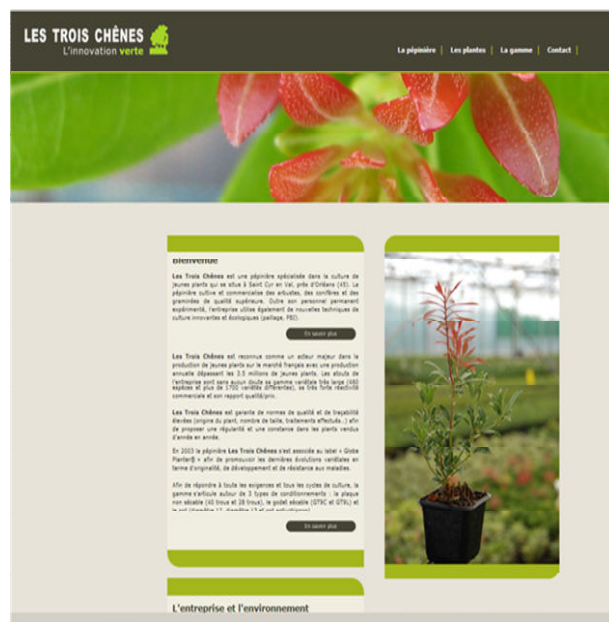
LES TROIS CHÊNES
L'innovation verte

La pépinière | Les plantes | La gamme | Contact

Bienvenue

Les Trois Chênes est une pépinière spécialisée dans la culture de jeunes plants qui se situe à Saint Cyr en Val, près d'Orléans (45). La pépinière cultive et commercialise des arbustes, des conifères et des graminées de qualité supérieure. Outre son personnel permanent expérimenté, l'entreprise utilise également de nouvelles techniques de culture innovantes et écologiques (paillage, PBI).

En savoir plus

Les Trois Chênes est reconnue comme un acteur majeur dans la production de jeunes plants sur le marché français avec une production annuelle dépassant les 3.5 millions de jeunes plants. Les atouts de l'entreprise sont sans aucun doute sa gamme variétale très large (980 espèces et plus de 1700 variétés différentes), sa très forte réactivité commerciale et son rapport qualité/prix.

Les Trois Chênes est garante de normes de qualité et de traçabilité élevées (origine du plant, nombre de taille, traitements effectués...) afin de proposer une régularité et une constance dans les plants vendus d'année en année.

En 2003 la pépinière Les Trois Chênes s'est associée au label « Globe Planter® » afin de promouvoir les dernières évolutions variétales en terme d'originalité, de développement et de résistance aux maladies.

Afin de répondre à toutes les exigences et tous les cycles de culture, la gamme s'articule autour de 3 types de conditionnements : la plaque non sécable (40 trous et 28 trous), le godet sécable (GT9C et GT9L) et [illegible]

En savoir plus

L'entreprise et l'environnement